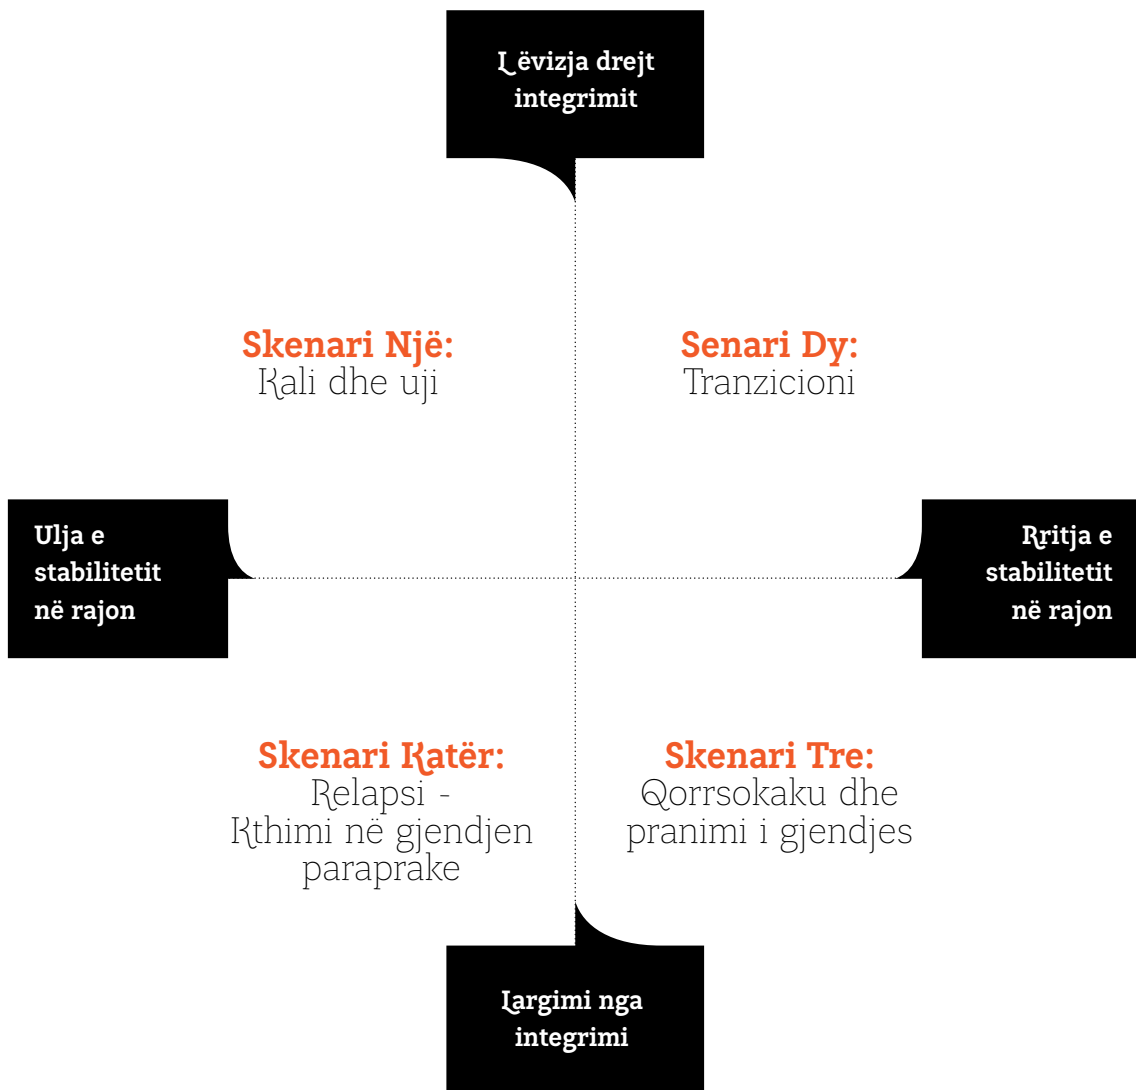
Lëvizja drejt integrimit

Skenari Një:
Kali dhe uji

Senari Dy:
Tranzicioni

Ulja e stabilitetit në rajon

Rritja e stabilitetit në rajon

Skenari Katër:
Relapsi - Kthimi në gjendjen paraprake

Skenari Tre:
Qorrsokaku dhe pranimi i gjendjes

Largimi nga integrimi